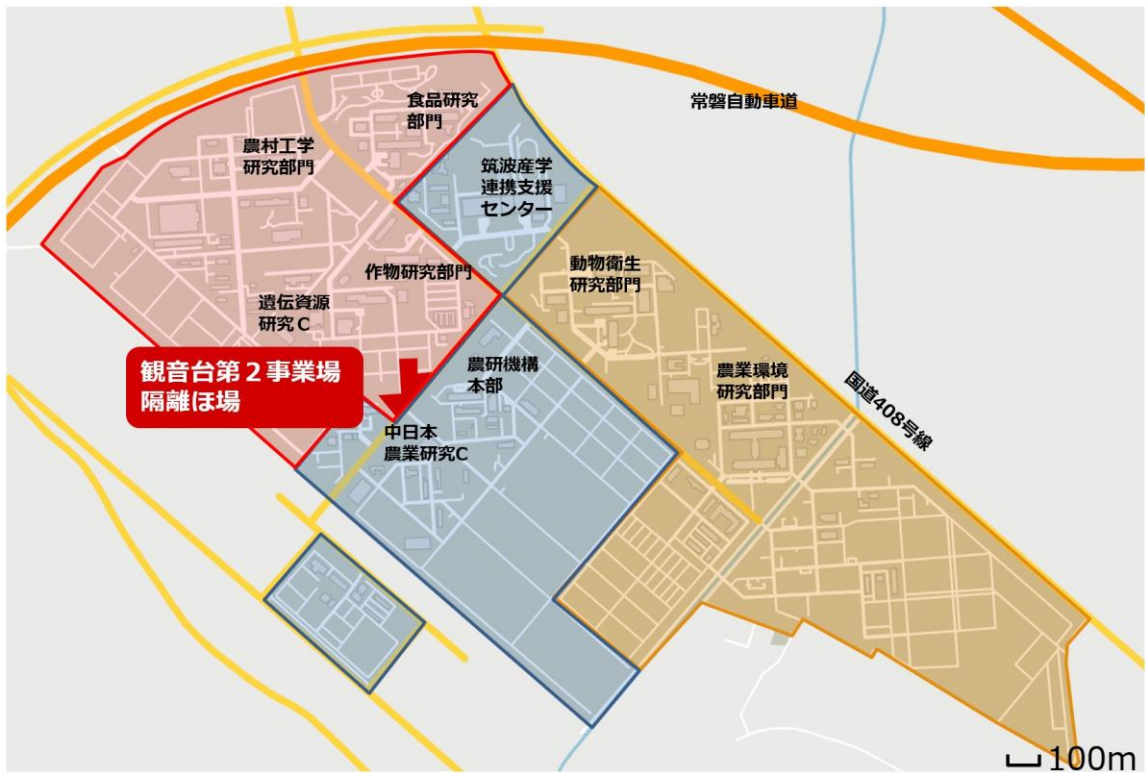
食品研究部門

農村工学研究部門

常磐自動車道

筑波産学連携支援センター

作物研究部門

動物衛生研究部門

遺伝資源研究C

観音台第２事業場
隔離ほ場

農研機構本部

農業環境研究部門

国道408号線

中日本農業研究C

100m